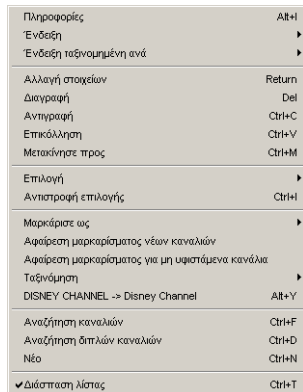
Πληροφορίες Alt+I
Ένδειξη
Ένδειξη ταξινομημένη ανά

Αλλαγή στοιχείων Return
Διαγραφή Del
Αντιγραφή Ctrl+C
Επικόλληση Ctrl+V
Μετακίνησε προς Ctrl+M

Επιλογή
Αντιστροφή επιλογής Ctrl+I

Μαρκάρισε ως
Αφαίρεση μαρκαρίσματος νέων καναλιών
Αφαίρεση μαρκαρίσματος για μη υφιστάμενα κανάλια
Ταξινόμηση
DISNEY CHANNEL -> Disney Channel Alt+Y

Αναζήτηση καναλιών Ctrl+F
Αναζήτηση διπλών καναλιών Ctrl+D
Νέο Ctrl+N

✔Διάσπαση λίστας Ctrl+T